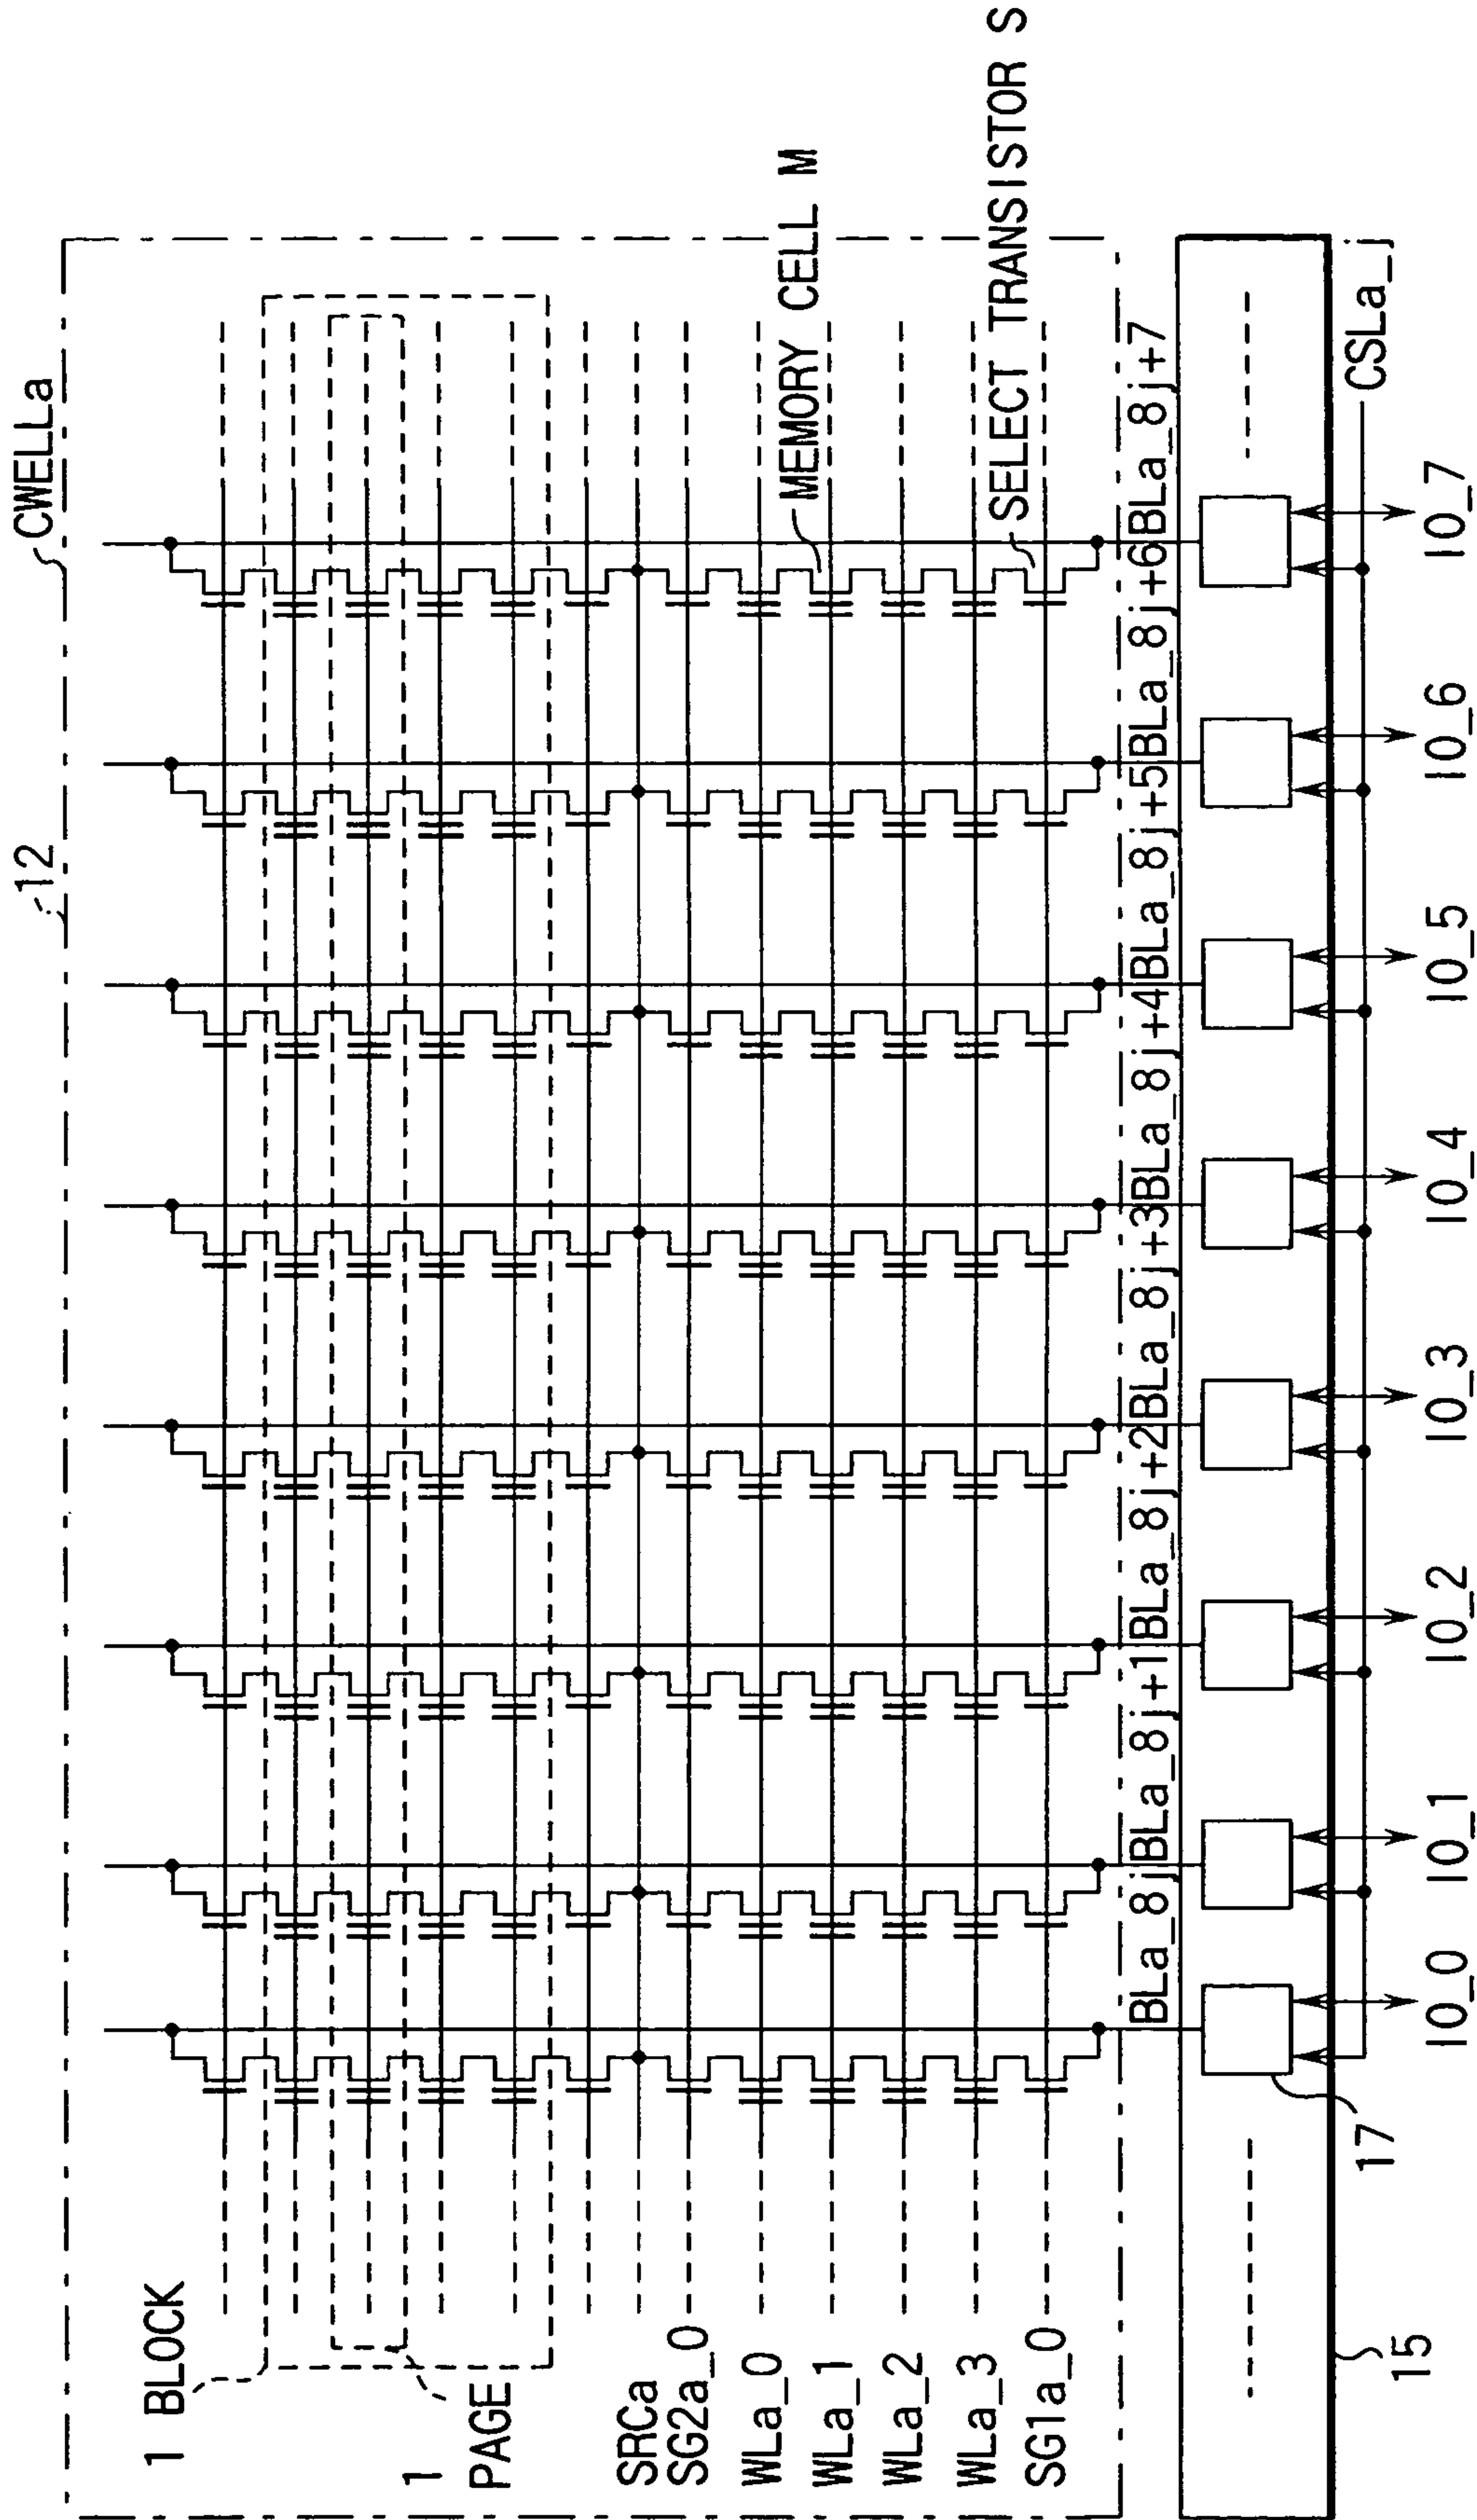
CWELLa
12
MEMORY CELL M
SELECT TRANSISTOR S
1 BLOCK
1 PAGE
SRCa
SG2a_0
WLa_0
WLa_1
WLa_2
WLa_3
SG1a_0
BLa_8j
BLa_8j+1
BLa_8j+2
BLa_8j+3
BLa_8j+4
BLa_8j+5
BLa_8j+6
BLa_8j+7
IO_0
IO_1
IO_2
IO_3
IO_4
IO_5
IO_6
IO_7
CSLa_j
17
15